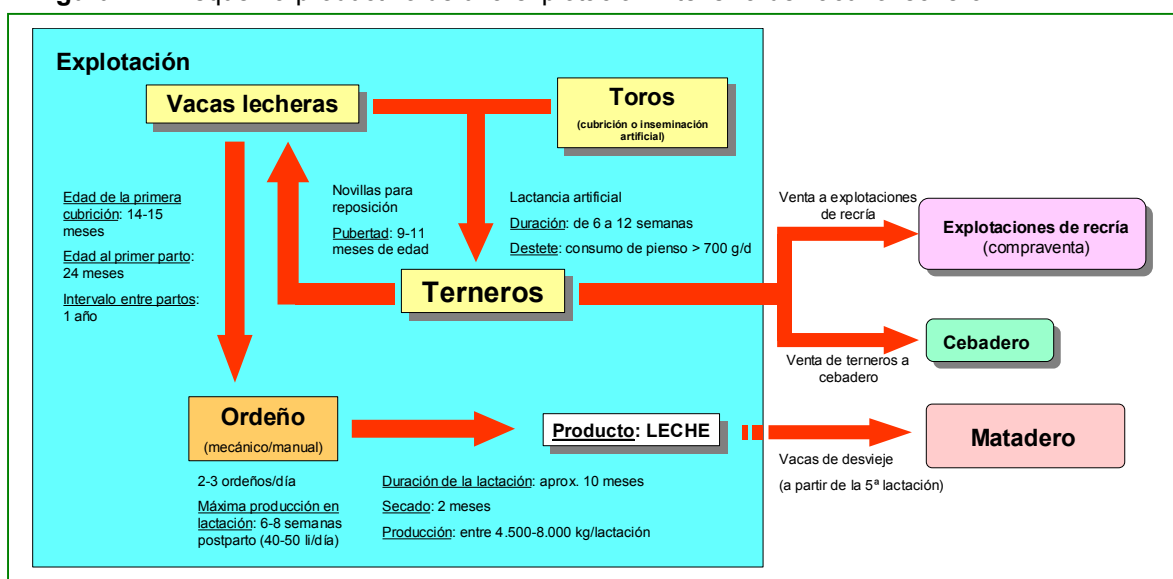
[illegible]

Explotación

Vacas lecheras

Toros
(cubrición o inseminación artificial)

Edad de la primera cubrición: 14-15 meses

Edad al primer parto: 24 meses

Intervalo entre partos: 1 año

Novillas para reposición

Pubertad: 9-11 meses de edad

Lactancia artificial

Duración: de 6 a 12 semanas

Destete: consumo de pienso > 700 g/d

Venta a explotaciones de recría

Explotaciones de recría
(compraventa)

Terneros

Cebadero

Venta de terneros a cebadero

Ordeño
(mecánico/manual)

Producto: LECHE

Matadero

Vacas de desvieje

(a partir de la 5ª lactación)

2-3 ordeños/día

Máxima producción en lactación: 6-8 semanas postparto (40-50 li/día)

Duración de la lactación: aprox. 10 meses

Secado: 2 meses

Producción: entre 4.500-8.000 kg/lactación